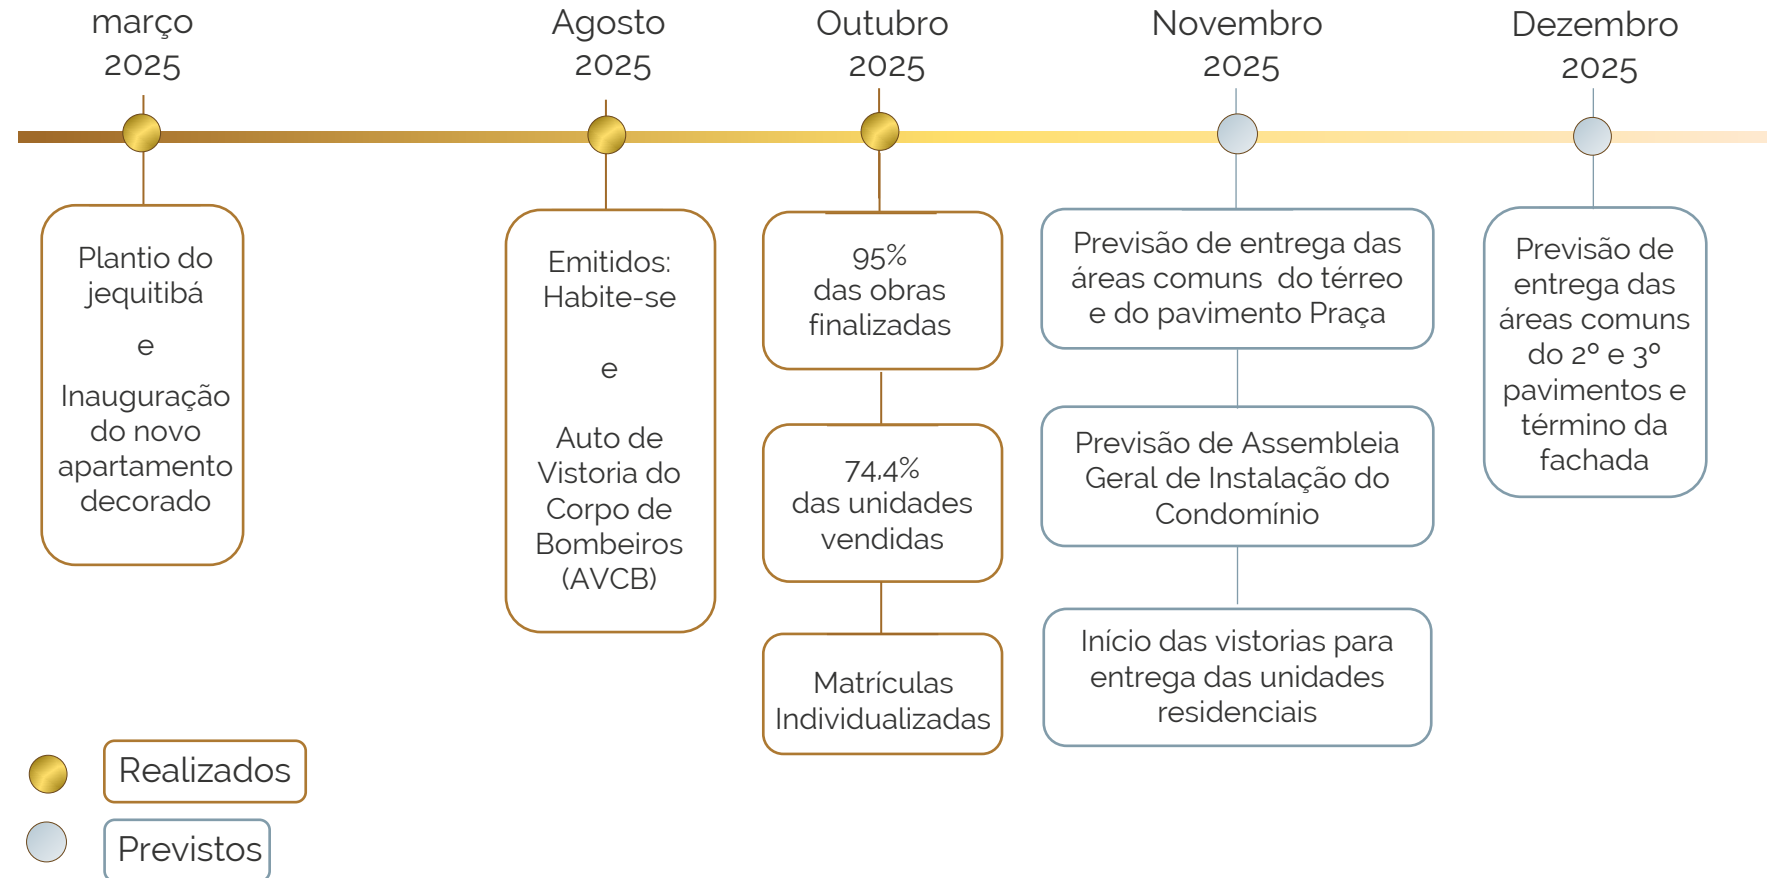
março 2025

Agosto 2025

Outubro 2025

Novembro 2025

Dezembro 2025

Plantio do jequitibá

e

Inauguração do novo apartamento decorado

Emitidos: Habite-se

e

Auto de Vistoria do Corpo de Bombeiros (AVCB)

95% das obras finalizadas

74,4% das unidades vendidas

Matrículas Individualizadas

Previsão de entrega das áreas comuns do térreo e do pavimento Praça

Previsão de Assembleia Geral de Instalação do Condomínio

Início das vistorias para entrega das unidades residenciais

Previsão de entrega das áreas comuns do 2º e 3º pavimentos e término da fachada

Realizados

Previstos